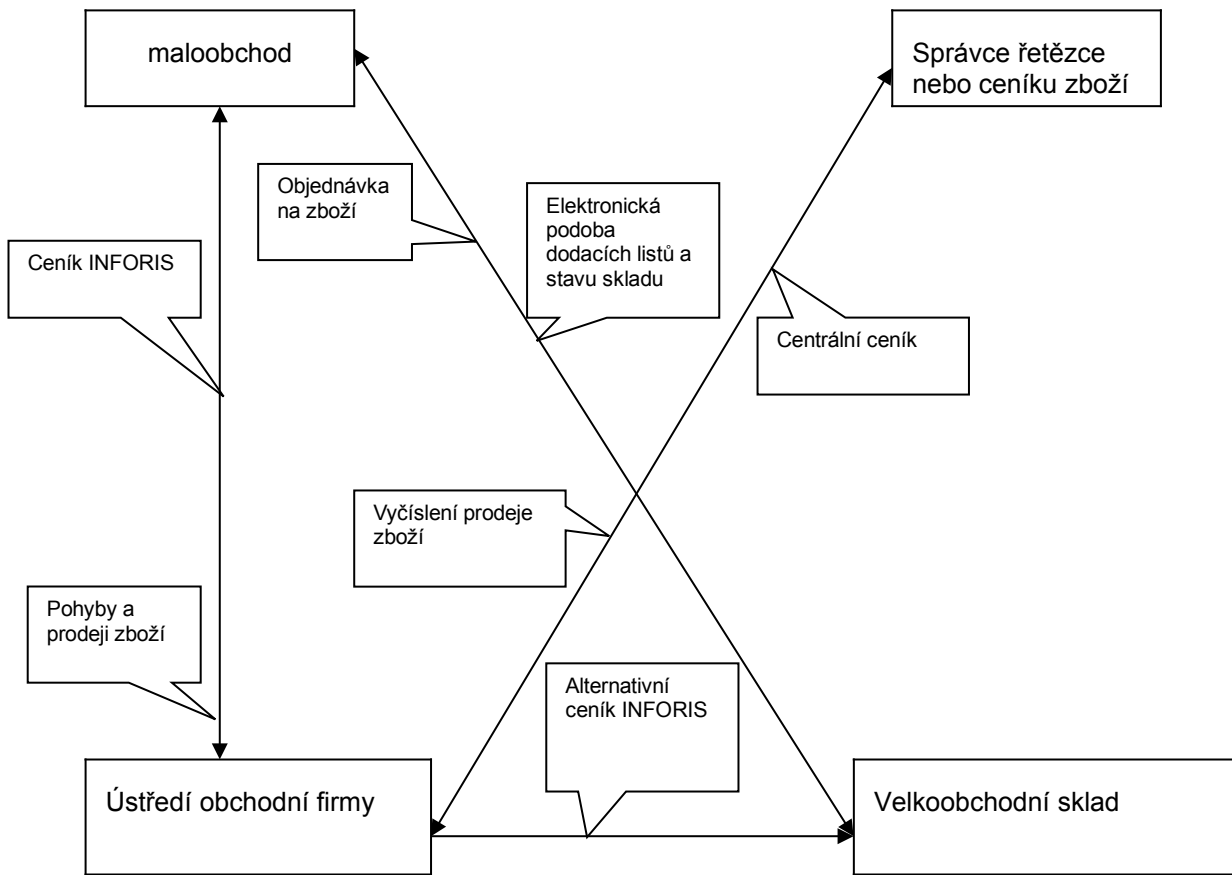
maloobchod

Správce řetězce nebo ceníku zboží

Objednávka na zboží

Elektronická podoba dodacích listů a stavu skladu

Ceník INFORIS

Centrální ceník

Vyčíslení prodeje zboží

Pohyby a prodeji zboží

Alternativní ceník INFORIS

Ústředí obchodní firmy

Velkoobchodní sklad